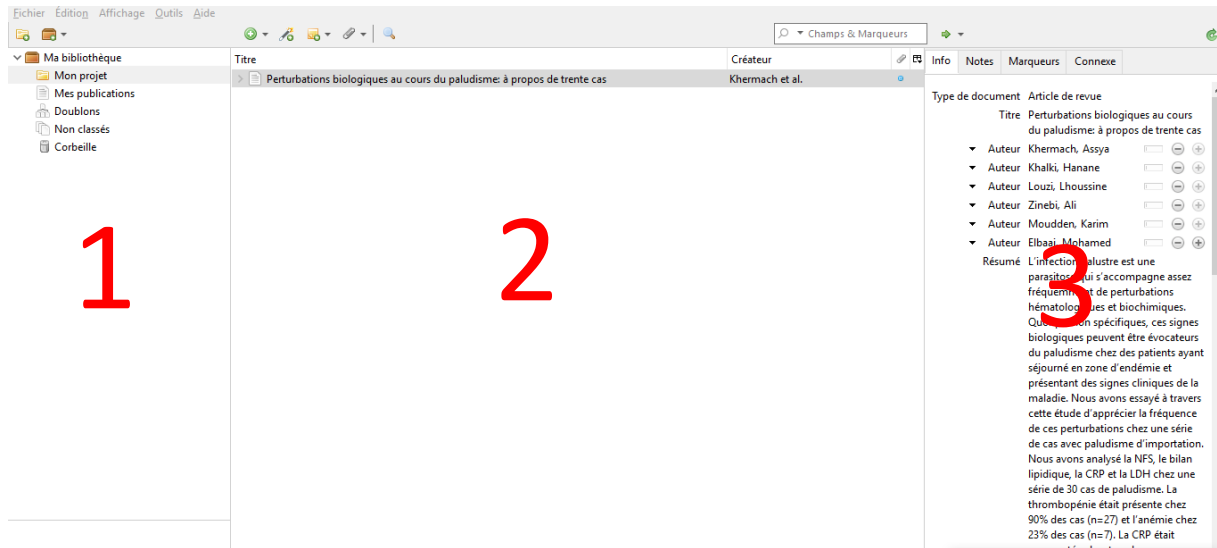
Fichier Édition Affichage Outils Aide

Champs & Marqueurs

Ma bibliothèque
Mon projet
Mes publications
Doublons
Non classés
Corbeille

1

Titre | Créateur
Perturbations biologiques au cours du paludisme: à propos de trente cas | Khermach et al.

2

Info | Notes | Marqueurs | Connexe

Type de document Article de revue
Titre Perturbations biologiques au cours du paludisme: à propos de trente cas
Auteur Khermach, Assya
Auteur Khalki, Hanane
Auteur Louzi, Lhoussine
Auteur Zinebi, Ali
Auteur Moudden, Karim
Auteur Elbaaj, Mohamed
Résumé L'infection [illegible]alustre est une parasitose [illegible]ui s'accompagne assez fréquem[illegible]t de perturbations hématolog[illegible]ues et biochimiques. Que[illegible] non spécifiques, ces signes biologiques peuvent être évocateurs du paludisme chez des patients ayant séjourné en zone d'endémie et présentant des signes cliniques de la maladie. Nous avons essayé à travers cette étude d'apprécier la fréquence de ces perturbations chez une série de cas avec paludisme d'importation. Nous avons analysé la NFS, le bilan lipidique, la CRP et la LDH chez une série de 30 cas de paludisme. La thrombopénie était présente chez 90% des cas (n=27) et l'anémie chez 23% des cas (n=7). La CRP était

3